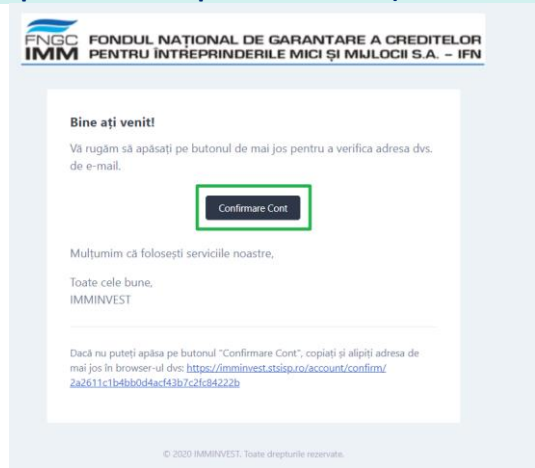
FNGC IMM FONDUL NAȚIONAL DE GARANTARE A CREDITELOR PENTRU ÎNTREPRINDERILE MICI ȘI MIJLOCII S.A. – IFN

Bine ați venit!

Vă rugăm să apăsați pe butonul de mai jos pentru a verifica adresa dvs. de e-mail.

Confirmare Cont

Mulțumim că folosești serviciile noastre,

Toate cele bune,
IMMINVEST

Dacă nu puteți apăsa pe butonul "Confirmare Cont", copiați și alipiți adresa de mai jos în browser-ul dvs: https://imminvest.stsisp.ro/account/confirm/2a2611c1b4bb0d4acf43b7c2fc84222b

© 2020 IMMINVEST. Toate drepturile rezervate.